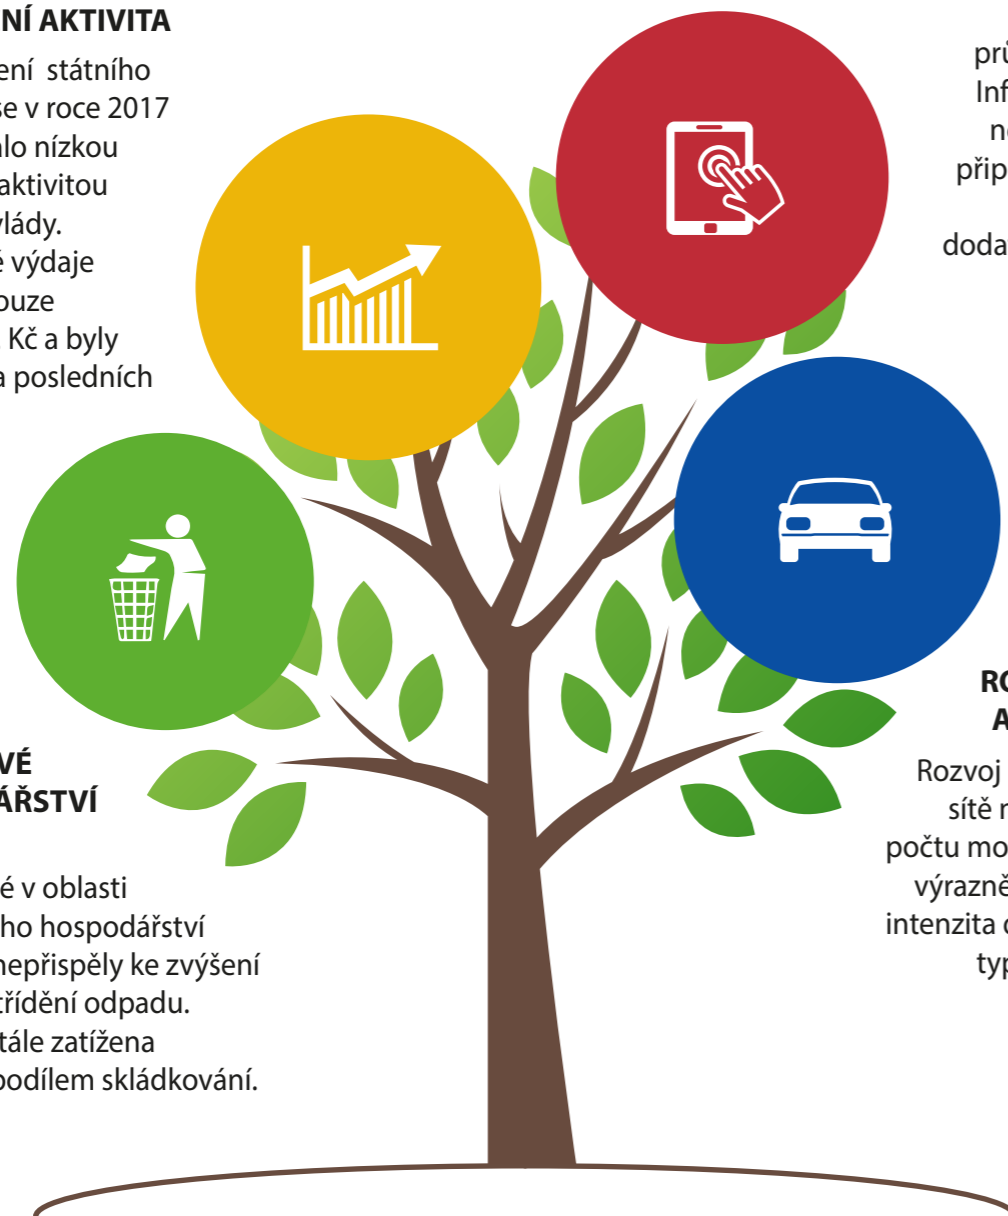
NÍ AKTIVITA

ení státního se v roce 2017 alo nízkou aktivitou vlády. é výdaje ouze Kč a byly a posledních

VÉ ÁŘSTVÍ

é v oblasti ho hospodářství nepřispěly ke zvýšení třídění odpadu. tále zatížena podílem skládkování.

prů Inf ne přip doda

RO A

Rozvoj sítě n počtu mo výrazně intenzita d typ